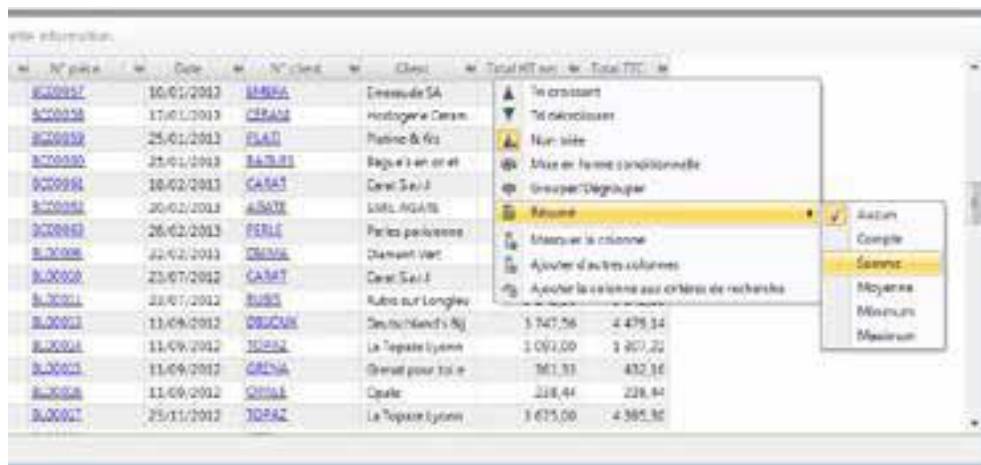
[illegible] information

| N° pièce | Date | N° client | Client | Total HT net | Total TTC |
|---|---|---|---|---|---|
| BC00057 | 10/01/2013 | EMBHA | Emeraude SA | | |
| BC00058 | 17/01/2013 | CERAM | Horlogerie Ceram | | |
| BC00059 | 25/01/2013 | FLAD | Platine & fils | | |
| BC00060 | 25/01/2013 | BAJBIJ | Bague 5 en or et | | |
| BC00061 | 18/02/2013 | CARAT | Carat S.a.r.l | | |
| BC00062 | 20/02/2013 | AGATE | SARL AGATE | | |
| BC00063 | 26/02/2013 | PERLE | Perles parisiennes | | |
| BL00006 | 22/02/2013 | DIAMA | Diamant Vert | | |
| BL00010 | 23/07/2012 | CARAT | Carat S.a.r.l | | |
| BL00011 | 23/07/2012 | RUBIS | Rubis sur Longles | | |
| BL00012 | 11/09/2012 | DEUTSCHN | Deutschland's Bij | 3 747,56 | 4 479,14 |
| BL00014 | 11/09/2012 | TOPAZ | La Topaze Lyonn | 1 093,00 | 1 307,22 |
| BL00015 | 11/09/2012 | GRENA | Grenat pour toi e | 361,33 | 432,16 |
| BL00016 | 11/09/2012 | OPALE | Opale | 228,44 | 228,44 |
| BL00017 | 25/11/2012 | TOPAZ | La Topaze Lyonn | 3 675,00 | 4 395,30 |

Tri croissant
Tri décroissant
Non trié
Mise en forme conditionnelle
Grouper/Dégrouper
Résumé
Masquer la colonne
Ajouter d'autres colonnes
Ajouter la colonne aux critères de recherche

Aucun
Compte
Somme
Moyenne
Minimum
Maximum